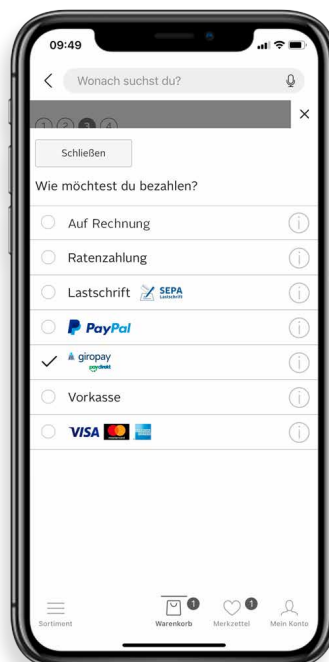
09:49

Wonach suchst du?

1 2 3 4

×

Schließen

Wie möchtest du bezahlen?

Auf Rechnung

Ratenzahlung

Lastschrift SEPA Lastschrift

PayPal

giropay paydirekt

Vorkasse

VISA

Sortiment

1 Warenkorb

1 Merkzettel

Mein Konto